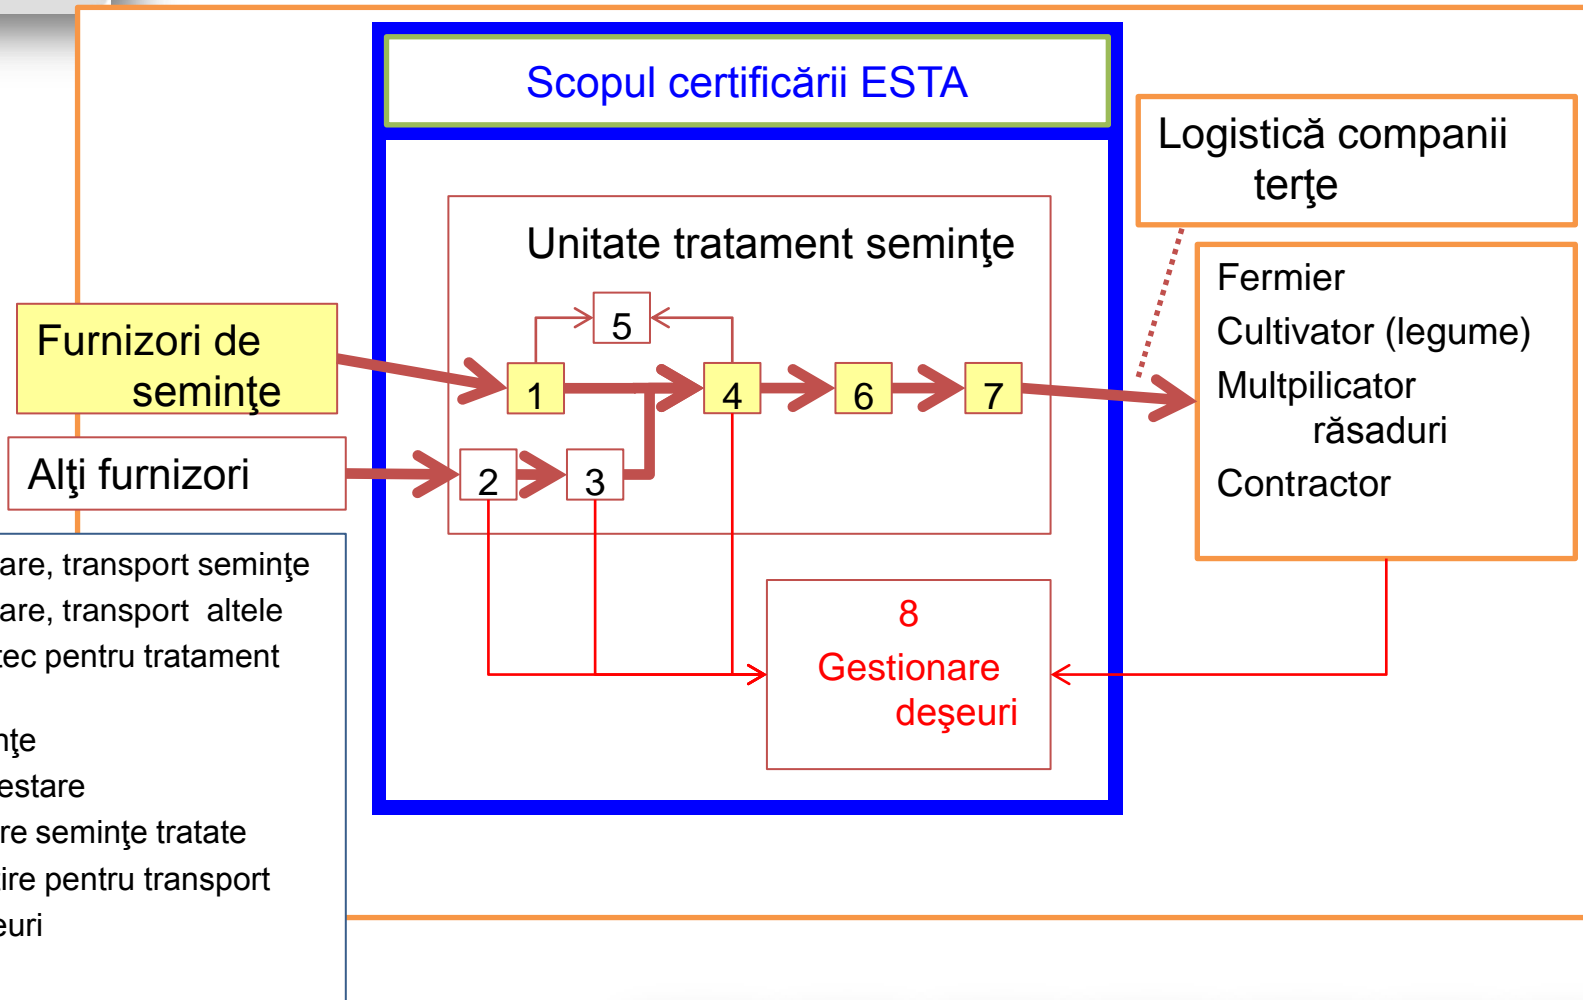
Scopul certificării ESTA

Logistică companii terţe

Unitate tratament seminţe

Furnizori de seminţe

Alţi furnizori

5

1

4

6

7

2

3

Fermier

Cultivator (legume)

Multpilicator răsaduri

Contractor

8

Gestionare deşeuri

are, transport seminţe

are, transport altele

ec pentru tratament

nţe

estare

re seminţe tratate

ire pentru transport

euri